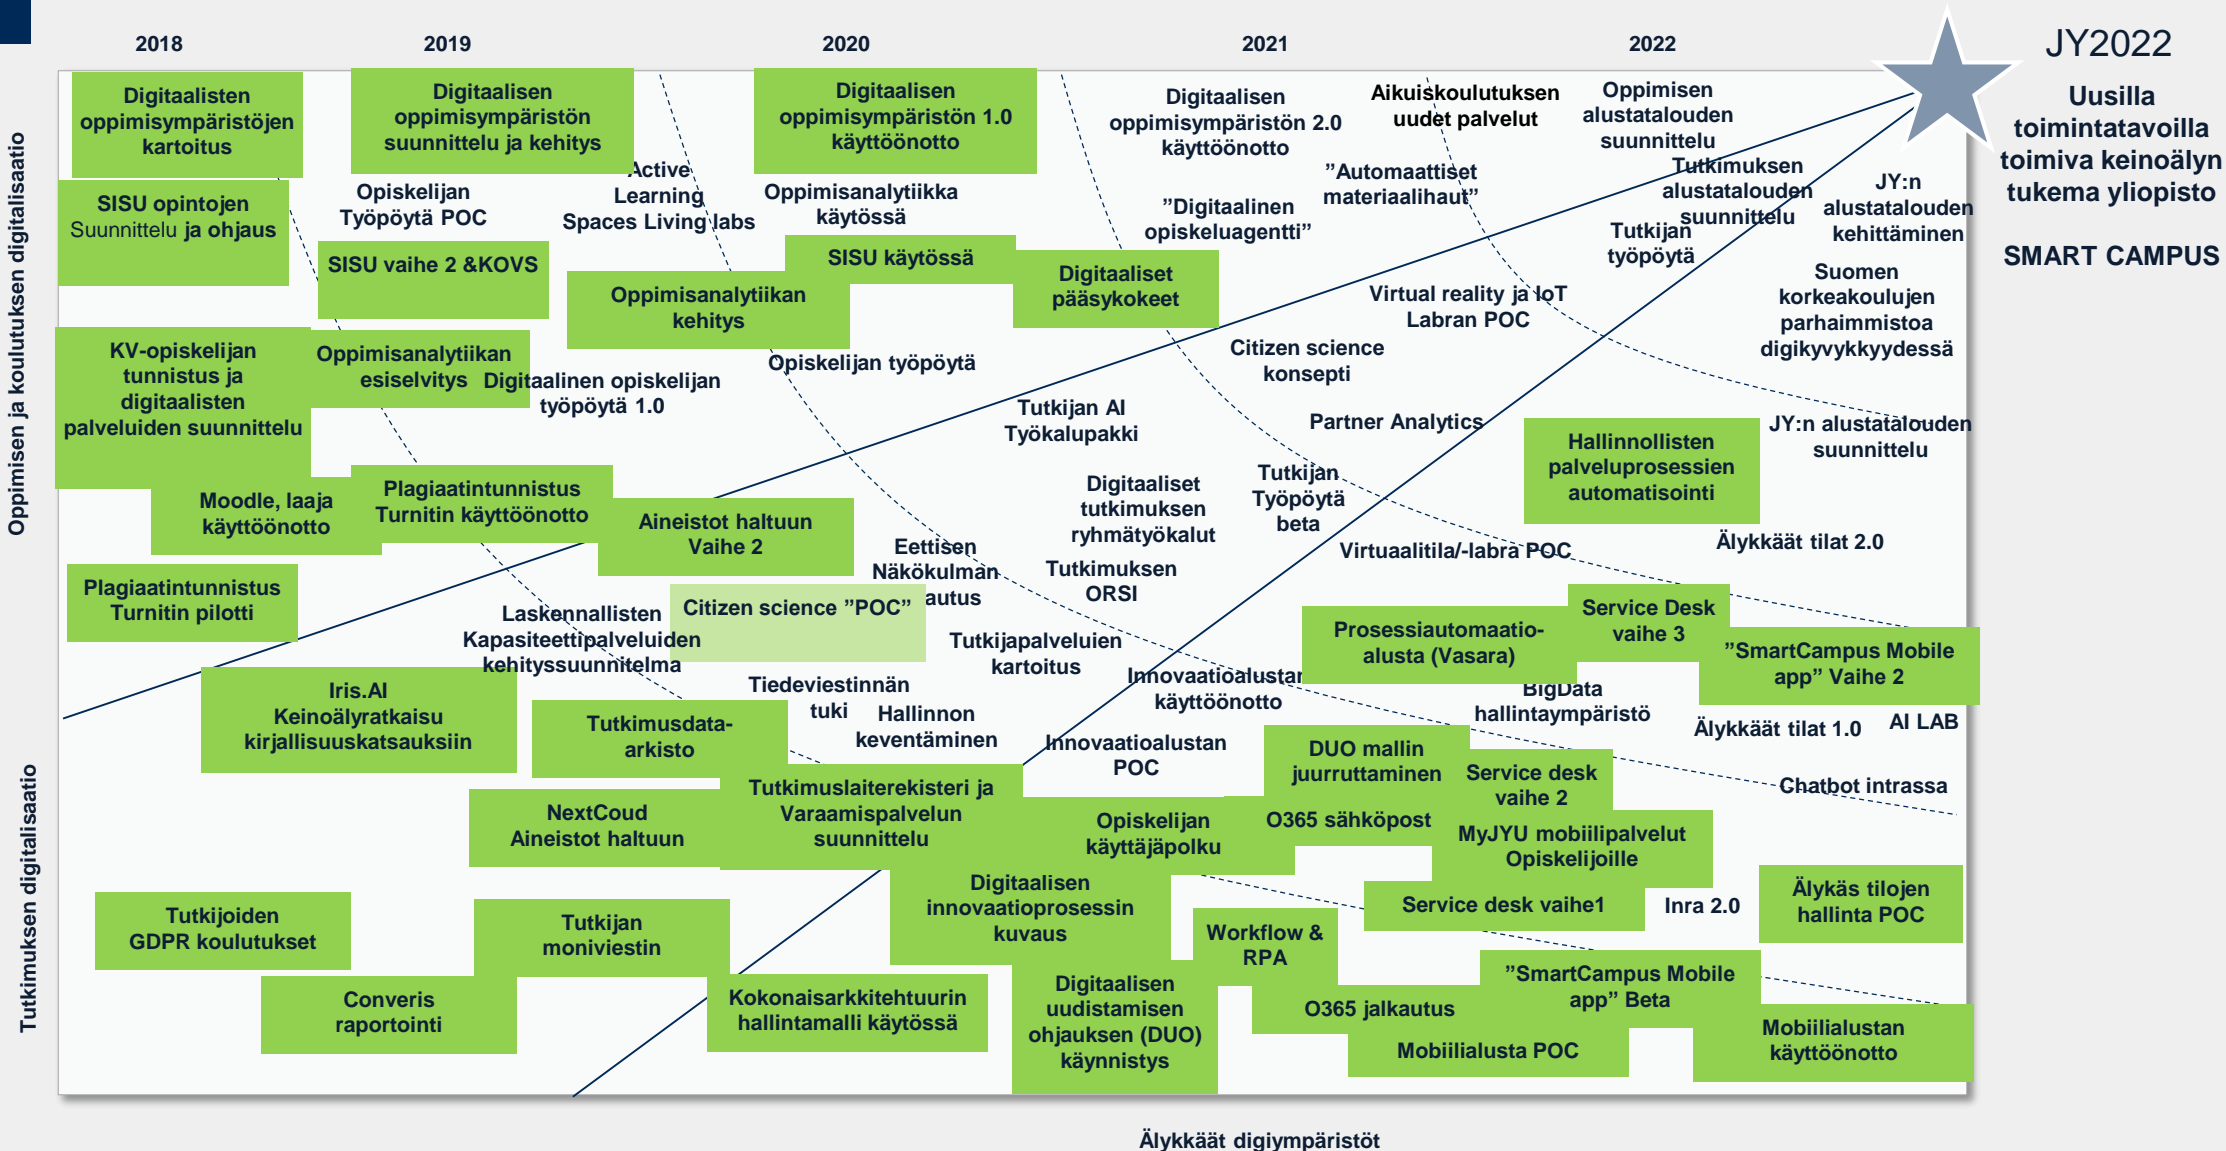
2018
2019
2020
2021
2022

JY2022
Uusilla toimintatavoilla toimiva keinoälyn tukema yliopisto

SMART CAMPUS

Oppimisen ja koulutuksen digitalisaatio

Tutkimuksen digitalisaatio

Digitaalisten oppimisympäristöjen kartoitus

Digitaalisen oppimisympäristön suunnittelu ja kehitys

Digitaalisen oppimisympäristön 1.0 käyttöönotto

Digitaalisen oppimisympäristön 2.0 käyttöönotto

Aikuiskoulutuksen uudet palvelut

Oppimisen alustatalouden suunnittelu

SISU opintojen Suunnittelu ja ohjaus

Opiskelijan Työpöytä POC

Active Learning Spaces Living labs

Oppimisanalytiikka käytössä

”Automaattiset materiaalihaut”

Tutkimuksen alustatalouden suunnittelu

JY:n alustatalouden kehittäminen

”Digitaalinen opiskeluagentti”

Tutkijan työpöytä

SISU vaihe 2 &KOVS

SISU käytössä

Digitaaliset pääsykokeet

Suomen korkeakoulujen parhaimmistoa digikyvykkyydessä

Oppimisanalytiikan kehitys

Virtual reality ja IoT Labran POC

KV-opiskelijan tunnistus ja digitaalisten palveluiden suunnittelu

Oppimisanalytiikan esiselvitys

Digitaalinen opiskelijan työpöytä 1.0

Opiskelijan työpöytä

Citizen science konsepti

Tutkijan AI Työkalupakki

Partner Analytics

Hallinnollisten palveluprosessien automatisointi

JY:n alustatalouden suunnittelu

Moodle, laaja käyttöönotto

Plagiaatintunnistus Turnitin käyttöönotto

Aineistot haltuun Vaihe 2

Digitaaliset tutkimuksen ryhmätyökalut

Tutkijan Työpöytä beta

Eettisen Näkökulman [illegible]autus

Virtuaalitila/-labra POC

Älykkäät tilat 2.0

Plagiaatintunnistus Turnitin pilotti

Laskennallisten Kapasiteettipalveluiden kehityssuunnitelma

Citizen science ”POC”

Tutkimuksen ORSI

Service Desk vaihe 3

Prosessiautomaatio-alusta (Vasara)

”SmartCampus Mobile app” Vaihe 2

Tutkijapalveluiden kartoitus

Iris.AI Keinoälyratkaisu kirjallisuuskatsauksiin

Tiedeviestinnän tuki

Innovaatioalustan käyttöönotto

BigData hallintaympäristö

Älykkäät tilat 1.0

AI LAB

Tutkimusdata-arkisto

Hallinnon keventäminen

Innovaatioalustan POC

DUO mallin juurruttaminen

Service desk vaihe 2

Chatbot intrassa

Tutkimuslaiterekisteri ja Varaamispalvelun suunnittelu

NextCoud Aineistot haltuun

Opiskelijan käyttäjäpolku

O365 sähköpost

MyJYU mobiilipalvelut Opiskelijoille

Digitaalisen innovaatioprosessin kuvaus

Service desk vaihe1

Inra 2.0

Älykäs tilojen hallinta POC

Tutkijoiden GDPR koulutukset

Tutkijan moniviestin

Workflow & RPA

”SmartCampus Mobile app” Beta

Converis raportointi

Kokonaisarkkitehtuurin hallintamalli käytössä

Digitaalisen uudistamisen ohjauksen (DUO) käynnistys

O365 jalkautus

Mobiilialusta POC

Mobiilialustan käyttöönotto

Älykkäät digiympäristöt